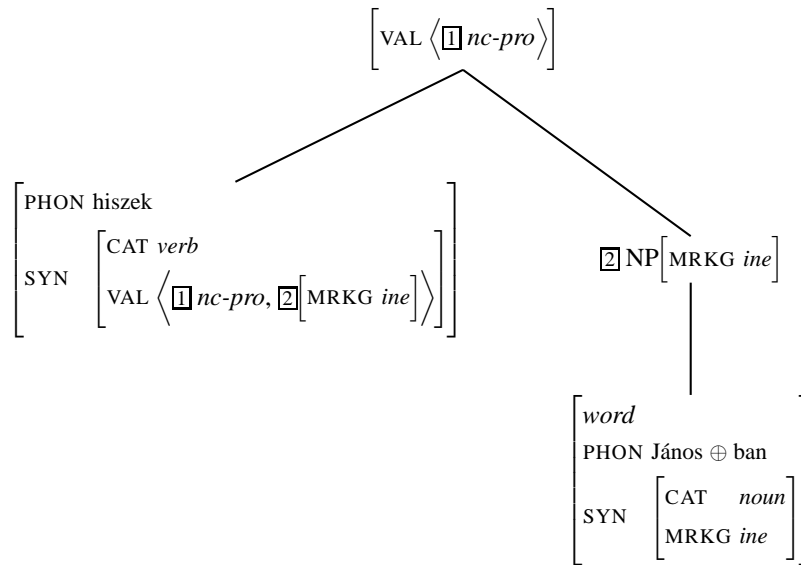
$\left[\text{VAL}\left\langle \boxed{1}\ \textit{nc-pro}\right\rangle\right]$

$\left[\begin{array}{ll}\text{PHON hiszek} & \\ \text{SYN} & \left[\begin{array}{l}\text{CAT } \textit{verb} \\ \text{VAL}\left\langle \boxed{1}\ \textit{nc-pro}, \boxed{2}\left[\text{MRKG } \textit{ine}\right]\right\rangle\end{array}\right]\end{array}\right]$

$\boxed{2}$ NP$\left[\text{MRKG } \textit{ine}\right]$

$\left[\begin{array}{ll}\textit{word} & \\ \text{PHON János} \oplus \text{ban} & \\ \text{SYN} & \left[\begin{array}{ll}\text{CAT} & \textit{noun} \\ \text{MRKG} & \textit{ine}\end{array}\right]\end{array}\right]$